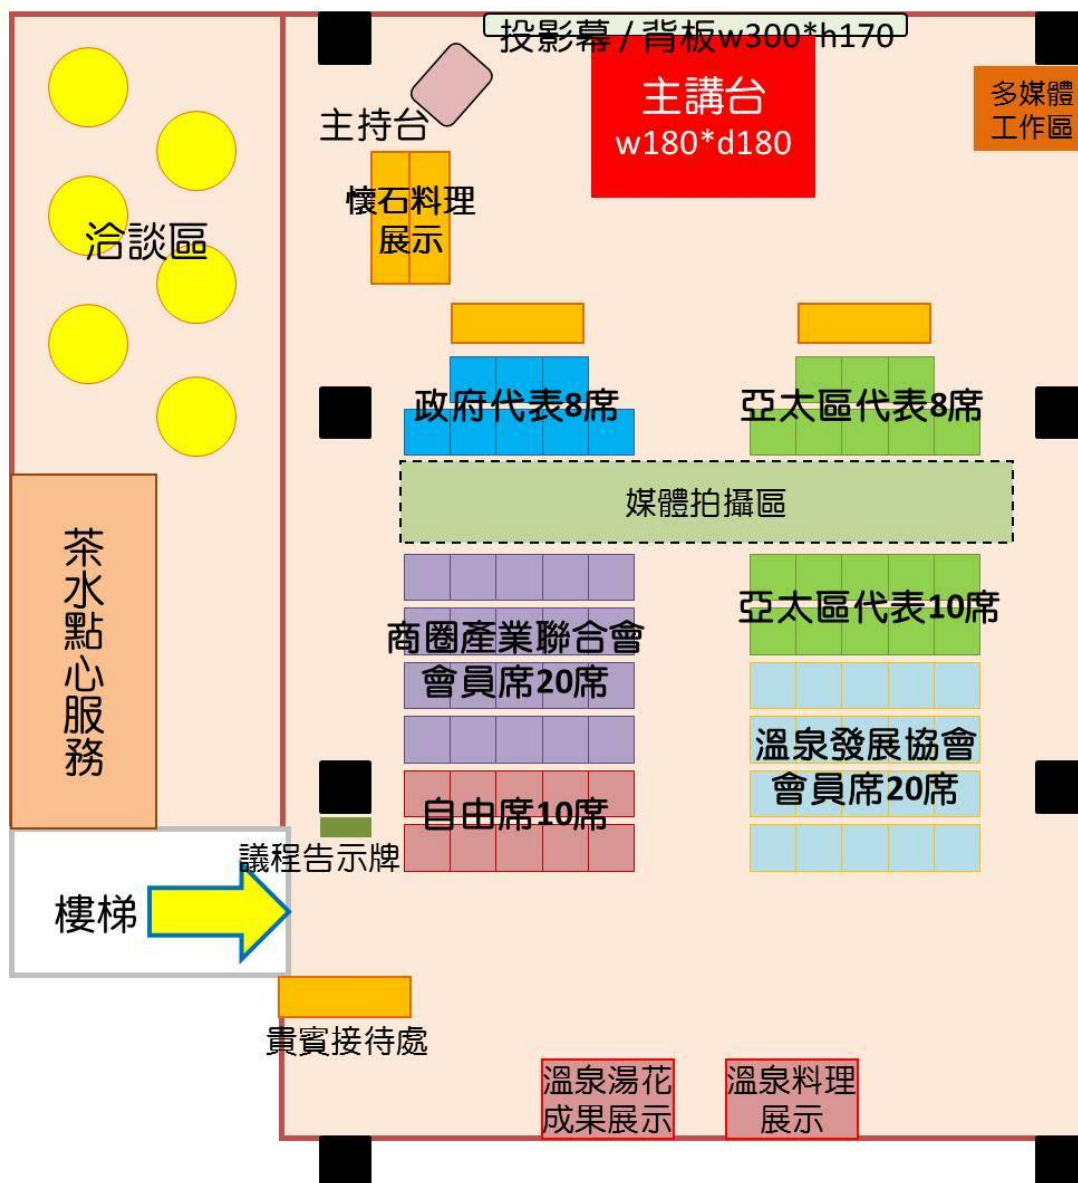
投影幕 / 背板w300*h170

主講台
w180*d180

多媒體
工作區

主持台

懷石料理
展示

洽談區

政府代表8席

亞太區代表8席

媒體拍攝區

茶水點心服務

商圈產業聯合會
會員席20席

亞太區代表10席

溫泉發展協會
會員席20席

自由席10席

議程告示牌

樓梯

貴賓接待處

溫泉湯花
成果展示

溫泉料理
展示